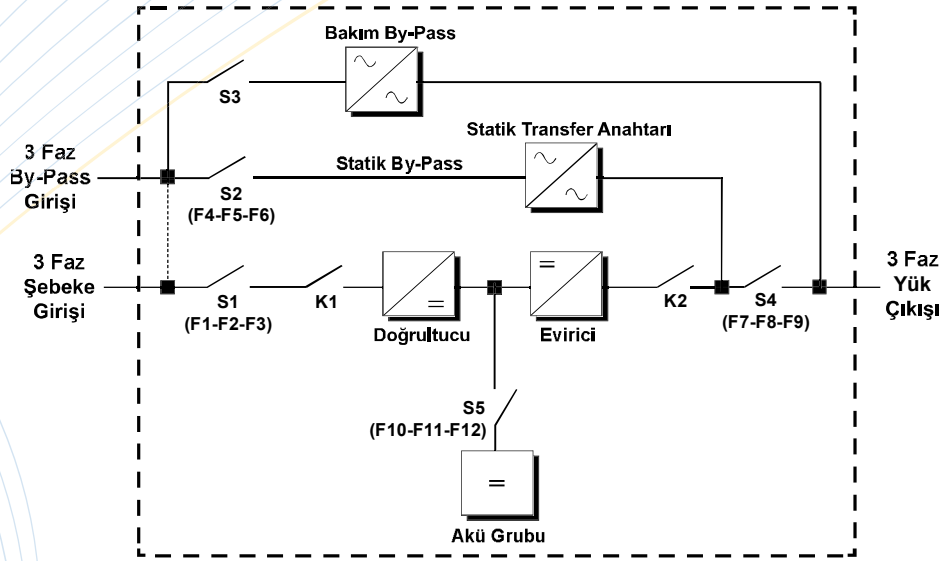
Bakım By-Pass

S3

Statik Transfer Anahtarı

3 Faz
By-Pass
Girişi

Statik By-Pass

S2
(F4-F5-F6)

3 Faz
Şebeke
Girişi

S1
(F1-F2-F3)

K1

Doğrultucu

Evirici

K2

S4
(F7-F8-F9)

3 Faz
Yük
Çıkışı

S5
(F10-F11-F12)

Akü Grubu